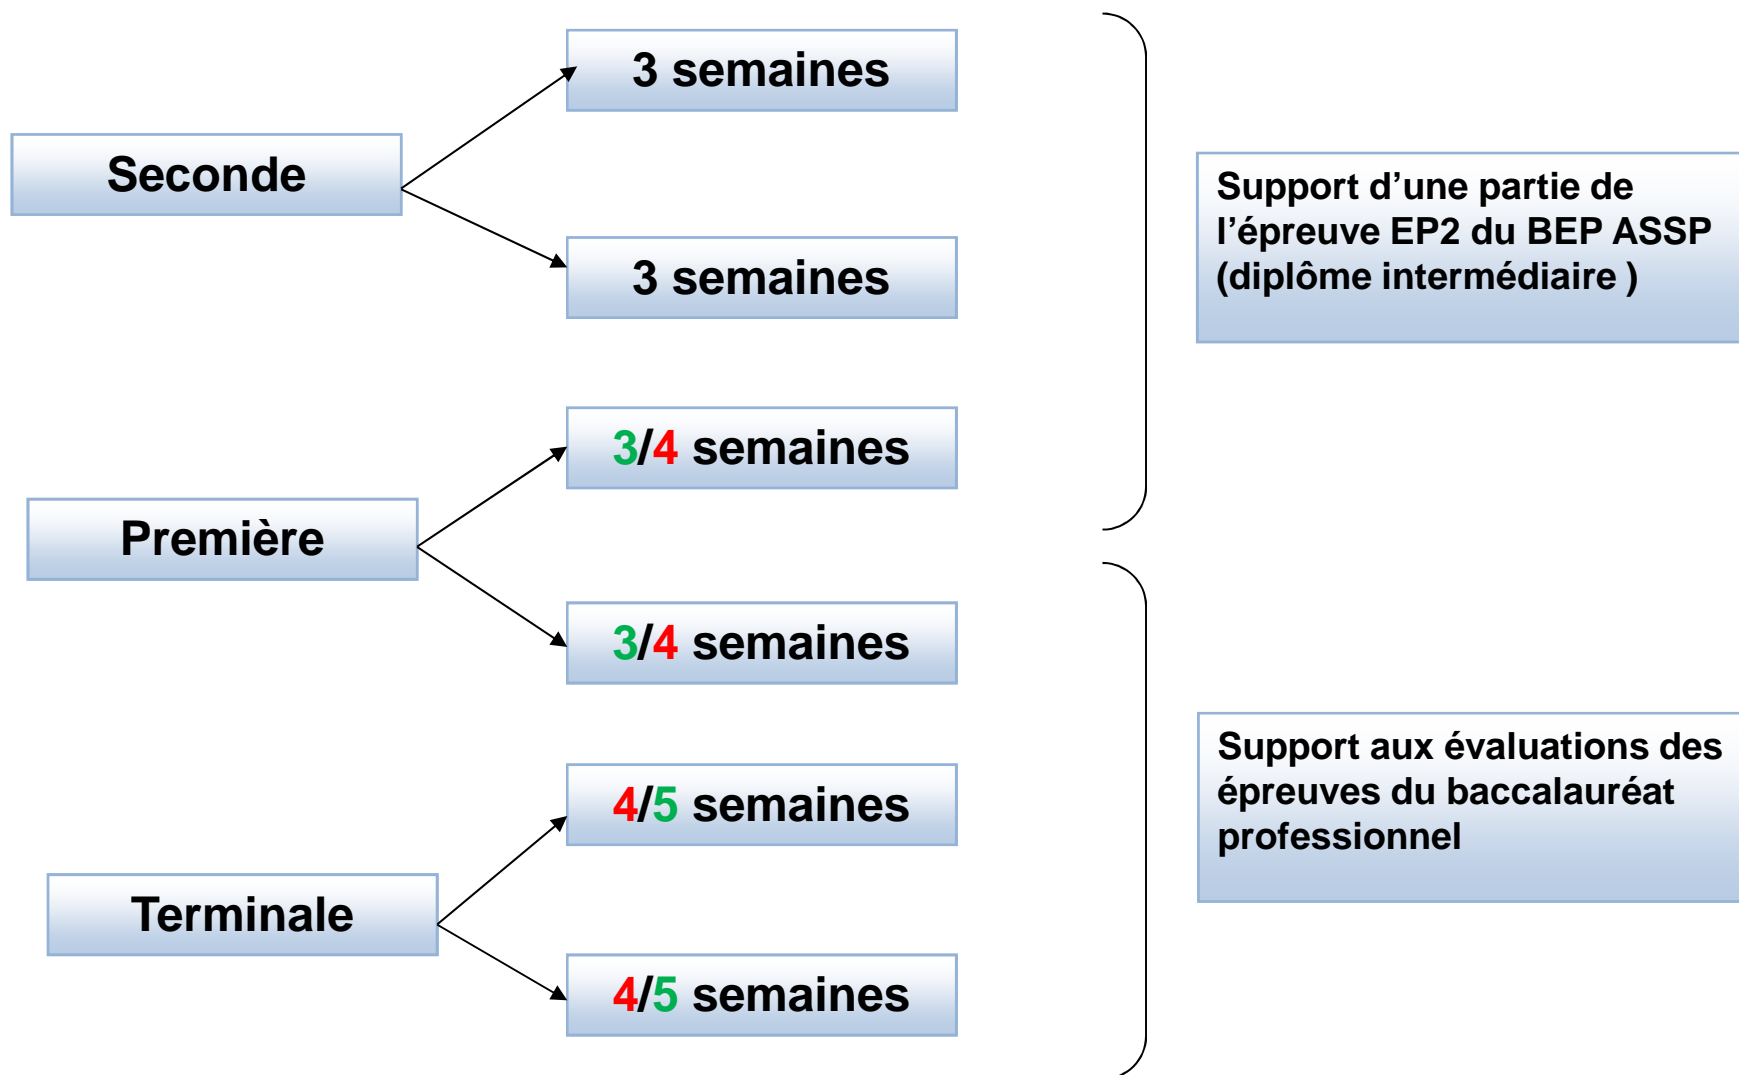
Seconde

3 semaines

3 semaines

Première

3/4 semaines

3/4 semaines

Terminale

4/5 semaines

4/5 semaines

Support d’une partie de l’épreuve EP2 du BEP ASSP (diplôme intermédiaire )

Support aux évaluations des épreuves du baccalauréat professionnel